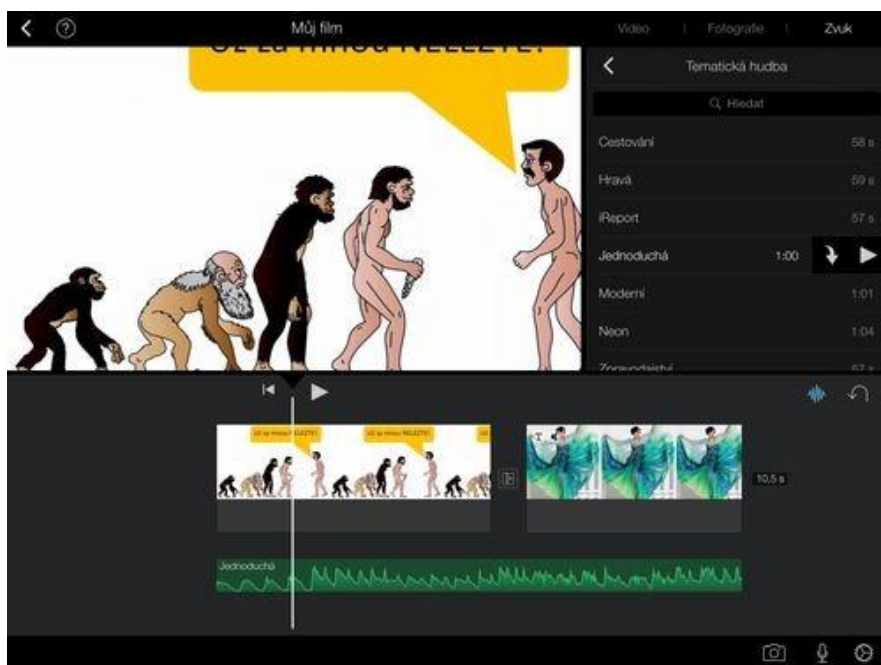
Můj film

Video | Fotografie | Zvuk

Už za mnou NELEZTE!

Tematická hudba

Hledat

Cestování 58 s

Hravá 59 s

iReport 57 s

Jednoduchá 1:00

Moderní 1:01

Neon 1:04

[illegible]

Už za mnou NELEZTE!

Už za mnou NELEZTE!

10,5 s

Jednoduchá